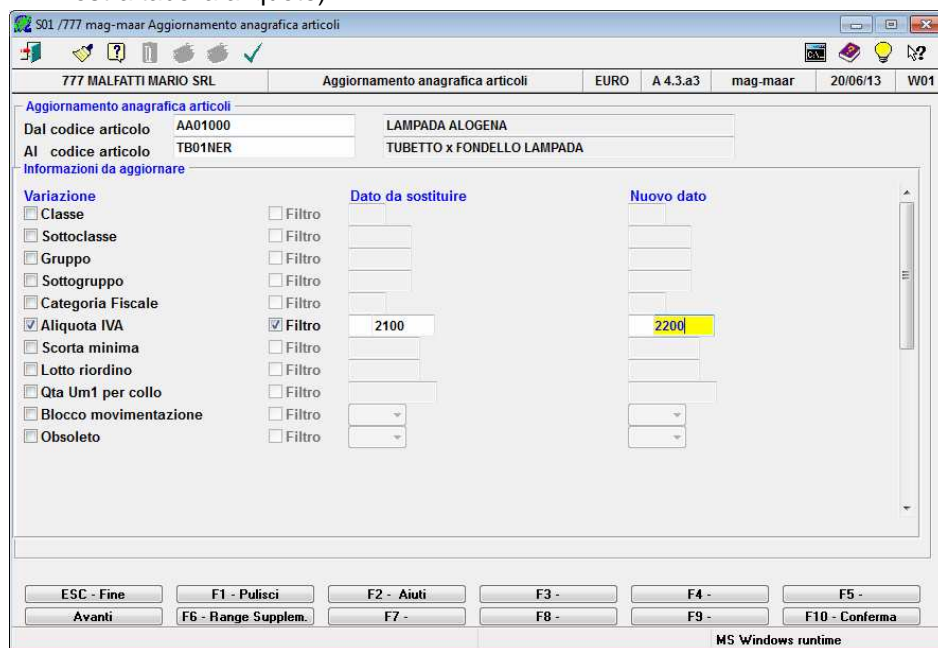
S01 /777 mag-maar Aggiornamento anagrafica articoli

| 777 MALFATTI MARIO SRL | Aggiornamento anagrafica articoli | EURO | A 4.3.a3 | mag-maar | 20/06/13 | W01 |
|---|---|---|---|---|---|---|

Aggiornamento anagrafica articoli
Dal codice articolo AA01000 LAMPADA ALOGENA
Al codice articolo TB01NER TUBETTO x FONDELLO LAMPADA
Informazioni da aggiornare

| Variazione | | Dato da sostituire | Nuovo dato |
|---|---|---|---|
| Classe | Filtro | | |
| Sottoclasse | Filtro | | |
| Gruppo | Filtro | | |
| Sottogruppo | Filtro | | |
| Categoria Fiscale | Filtro | | |
| Aliquota IVA | Filtro | 2100 | 2200 |
| Scorta minima | Filtro | | |
| Lotto riordino | Filtro | | |
| Qta Um1 per collo | Filtro | | |
| Blocco movimentazione | Filtro | | |
| Obsoleto | Filtro | | |

| ESC - Fine | F1 - Pulisci | F2 - Aiuti | F3 - | F4 - | F5 - |
|---|---|---|---|---|---|
| Avanti | F6 - Range Supplem. | F7 - | F8 - | F9 - | F10 - Conferma |

MS Windows runtime